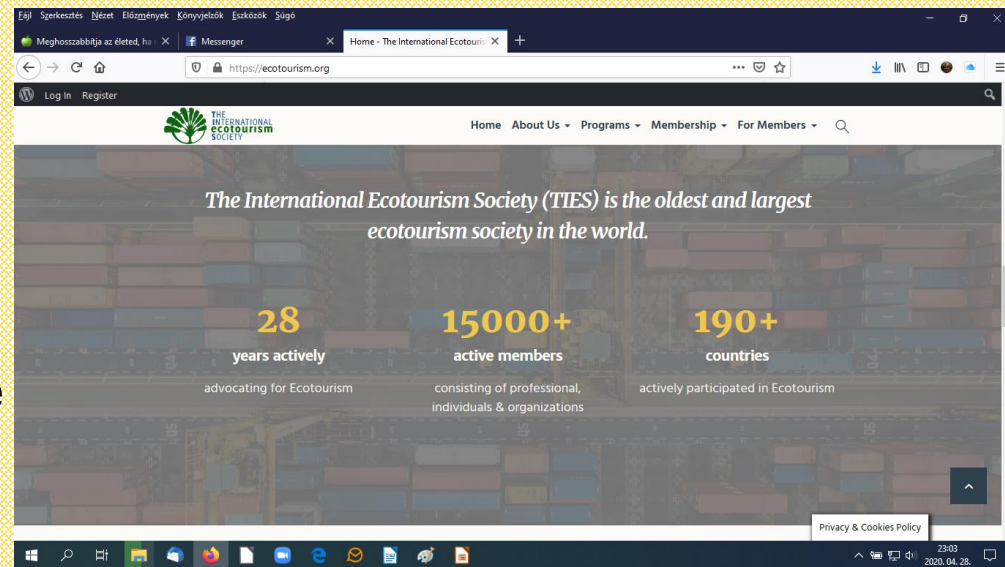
Fájl Szerkesztés Nézet Előzmények Könyvjelzők Eszközök Súgó

Meghosszabbítja az életed, ha
Messenger
Home - The International Ecotouris

https://ecotourism.org

Log In Register

THE INTERNATIONAL ecotourism SOCIETY

Home About Us Programs Membership For Members

The International Ecotourism Society (TIES) is the oldest and largest ecotourism society in the world.

28
years actively
advocating for Ecotourism

15000+
active members
consisting of professional, individuals & organizations

190+
countries
actively participated in Ecotourism

Privacy & Cookies Policy

23:03
2020. 04. 28.